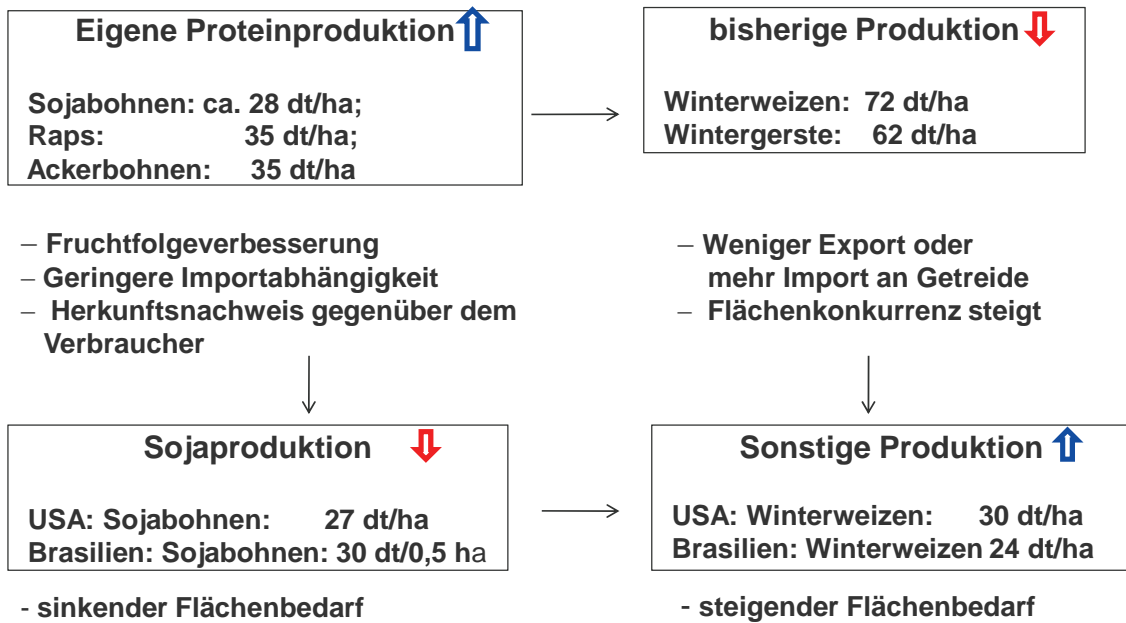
Eigene Proteinproduktion

Sojabohnen: ca. 28 dt/ha;
Raps: 35 dt/ha;
Ackerbohnen: 35 dt/ha

bisherige Produktion

Winterweizen: 72 dt/ha
Wintergerste: 62 dt/ha

– Fruchtfolgeverbesserung
– Geringere Importabhängigkeit
– Herkunftsnachweis gegenüber dem Verbraucher

– Weniger Export oder mehr Import an Getreide
– Flächenkonkurrenz steigt

Sojaproduktion

USA: Sojabohnen: 27 dt/ha
Brasilien: Sojabohnen: 30 dt/0,5 ha

Sonstige Produktion

USA: Winterweizen: 30 dt/ha
Brasilien: Winterweizen 24 dt/ha

- sinkender Flächenbedarf

- steigender Flächenbedarf